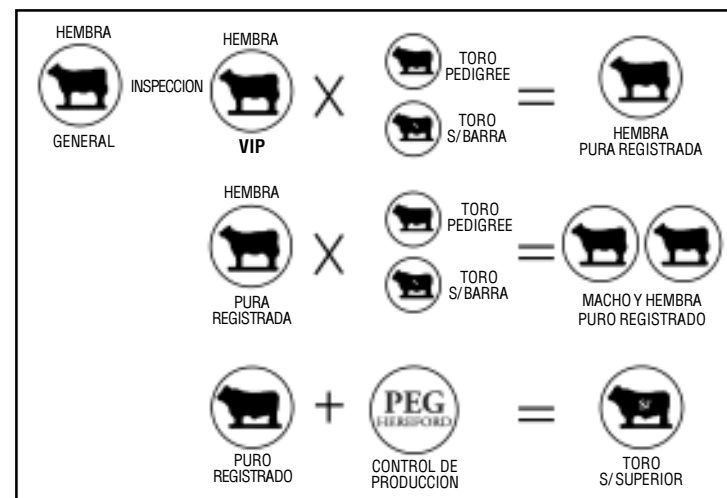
HEMBRA

GENERAL

INSPECCION

HEMBRA

VIP

X

TORO PEDIGREE

TORO S/BARRA

=

HEMBRA PURA REGISTRADA

HEMBRA

PURA REGISTRADA

X

TORO PEDIGREE

TORO S/BARRA

=

MACHO Y HEMBRA PURO REGISTRADO

PURO REGISTRADO

+

PEG HEREFORD

CONTROL DE PRODUCCION

=

SF

TORO S/SUPERIOR